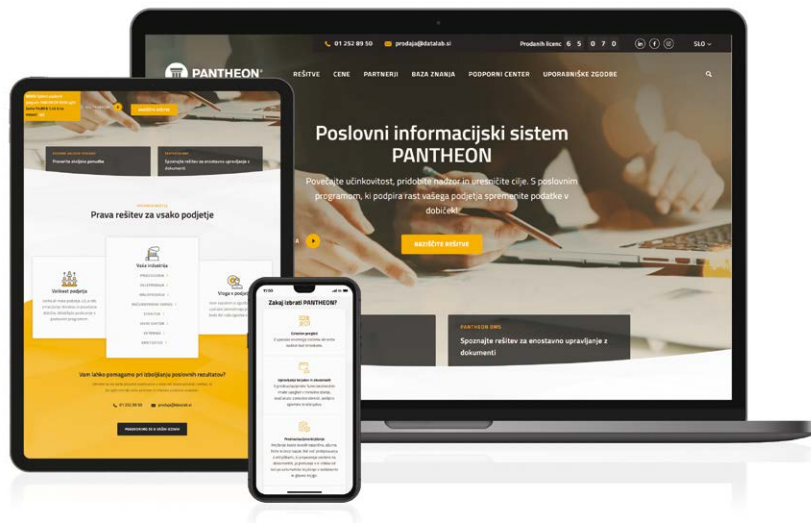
01 252 89 50 prodaja@datalab.si Prodanih licenc 6 5 0 7 0 SLO

PANTHEON®

REŠITVE CENE PARTNERJI BAZA ZNANJA PODPORNI CENTER UPORABNIŠKE ZGODBE

Poslovni informacijski sistem PANTHEON

Povečajte učinkovitost, pridobite nadzor in uresničite cilje. S poslovnim programom, ki podpira rast vašega podjetja spremenite podatke v dobiček!

RAZIŠČITE REŠITVE

PANTHEON DMS

Spoznajte rešitev za enostavno upravljanje z dokumenti

RAZIŠČITE REŠITVE

Prenerite stroškovno gonudba

Spoznajte rešitev za enostavno upravljanje z dokumenti

Prava rešitev za vsako podjetje

Velika industrija

Velikost podjetja

Vloga v podjetju

Vam lahko pomagamo pri izboljšanju poslovnih rezultatov?

01 252 89 50 prodaja@datalab.si

Zakaj izbrati PANTHEON?

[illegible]